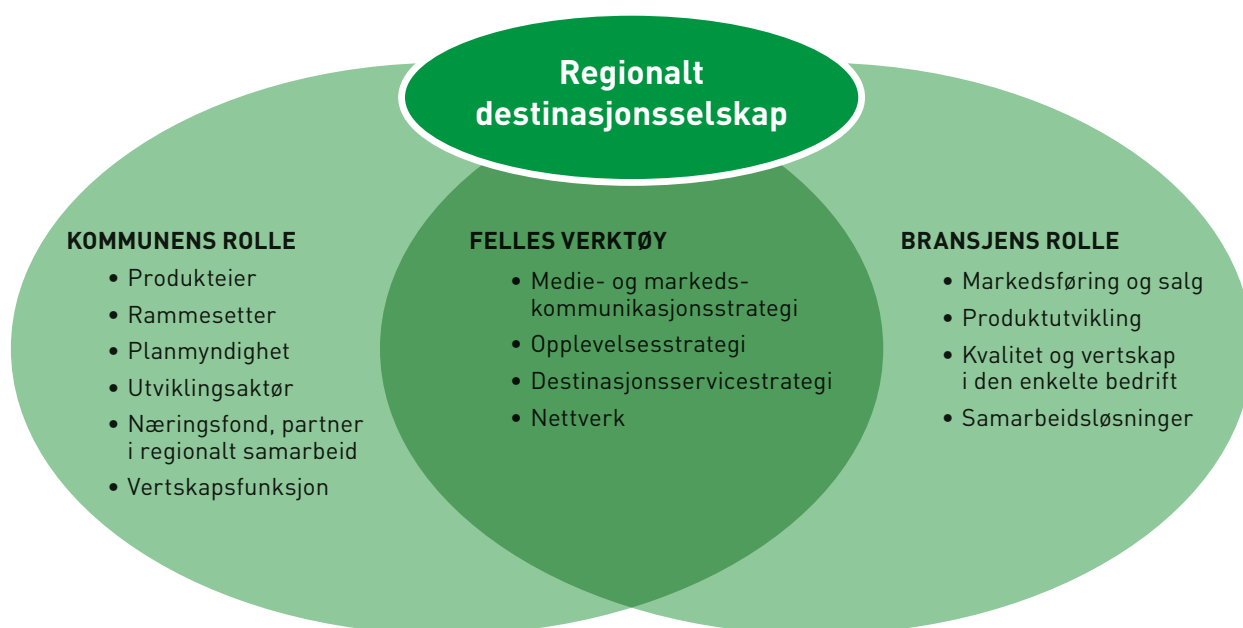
Regionalt destinasjonsselskap

KOMMUNENS ROLLE
• Produkteier
• Rammesetter
• Planmyndighet
• Utviklingsaktør
• Næringsfond, partner i regionalt samarbeid
• Vertskapsfunksjon

FELLES VERKTØY
• Medie- og markedskommunikasjonsstrategi
• Opplevelsesstrategi
• Destinasjonsservicestrategi
• Nettverk

BRANSJENS ROLLE
• Markedsføring og salg
• Produktutvikling
• Kvalitet og vertskap i den enkelte bedrift
• Samarbeidsløsninger